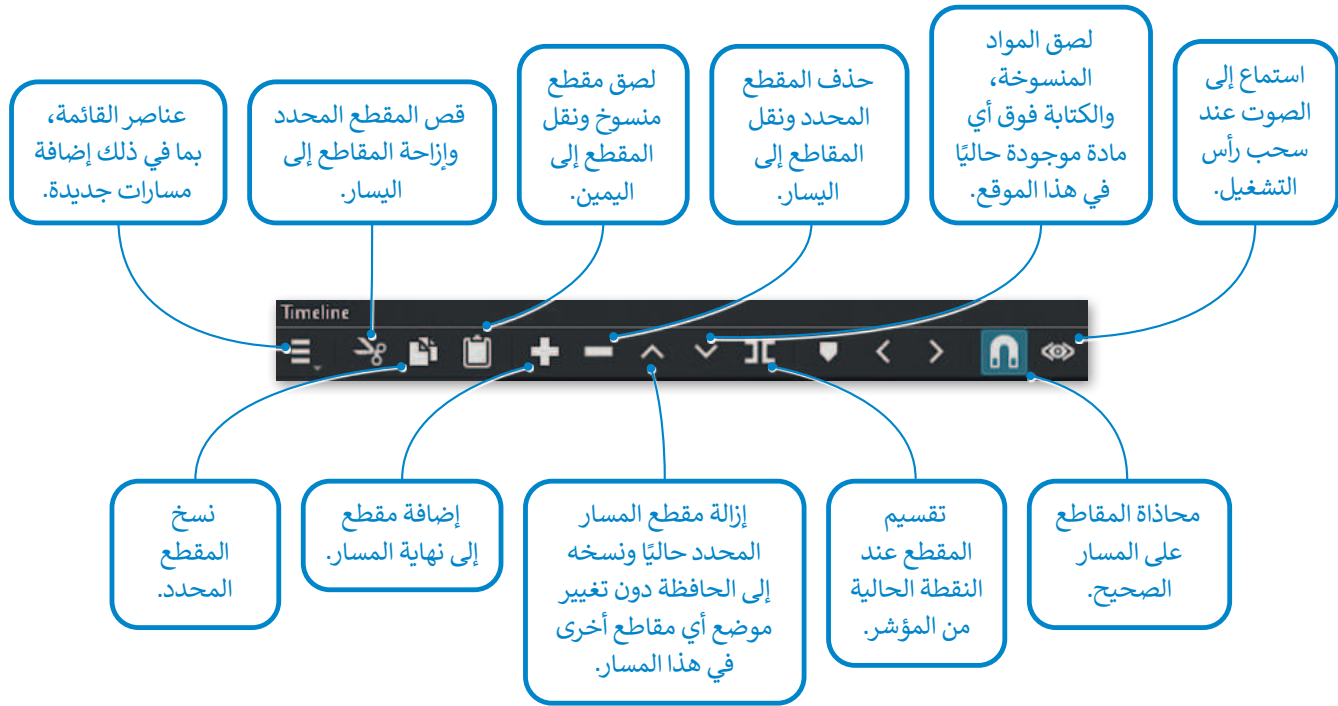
استماع إلى الصوت عند سحب رأس التشغيل.

لصق المواد المنسوخة، والكتابة فوق أي مادة موجودة حاليًا في هذا الموقع.

حذف المقطع المحدد ونقل المقاطع إلى اليسار.

لصق مقطع منسوخ ونقل المقطع إلى اليمين.

قص المقطع المحدد وإزاحة المقاطع إلى اليسار.

عناصر القائمة، بما في ذلك إضافة مسارات جديدة.

Timeline

محاذاة المقاطع على المسار الصحيح.

تقسيم المقطع عند النقطة الحالية من المؤشر.

إزالة مقطع المسار المحدد حاليًا ونسخه إلى الحافظة دون تغيير موضع أي مقاطع أخرى في هذا المسار.

إضافة مقطع إلى نهاية المسار.

نسخ المقطع المحدد.